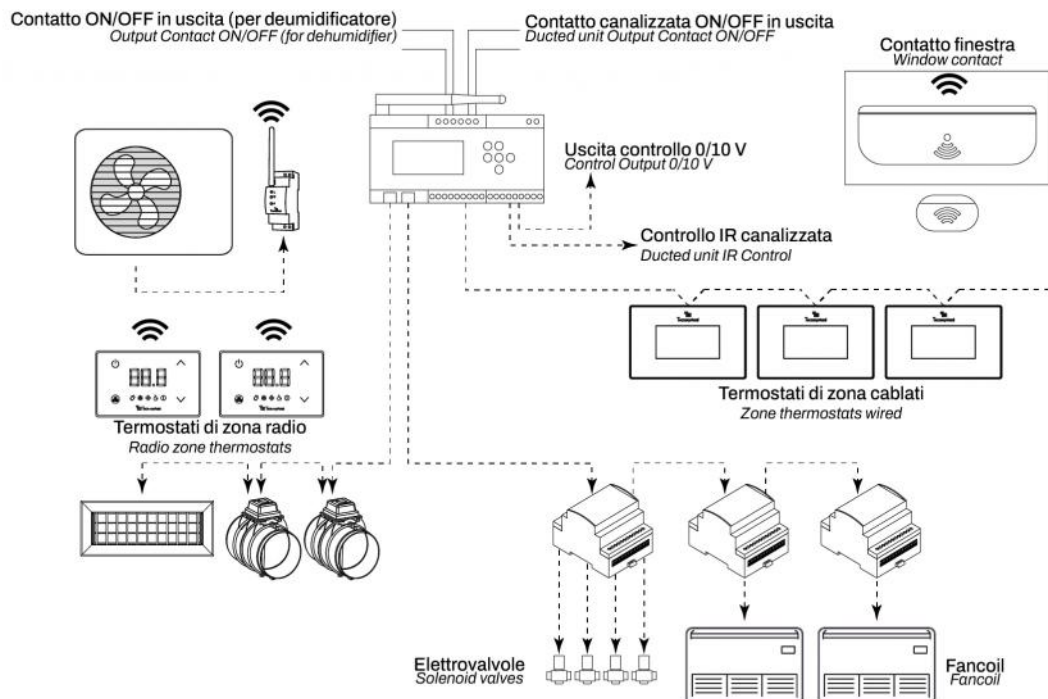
Contatto ON/OFF in uscita (per deumidificatore)
Output Contact ON/OFF (for dehumidifier)

Contatto canalizzata ON/OFF in uscita
Ducted unit Output Contact ON/OFF

Contatto finestra
Window contact

Uscita controllo 0/10 V
Control Output 0/10 V

Controllo IR canalizzata
Ducted unit IR Control

88.8

88.8

Termostati di zona radio
Radio zone thermostats

Termostati di zona cablati
Zone thermostats wired

Elettrovalvole
Solenoid valves

Fancoil
Fancoil